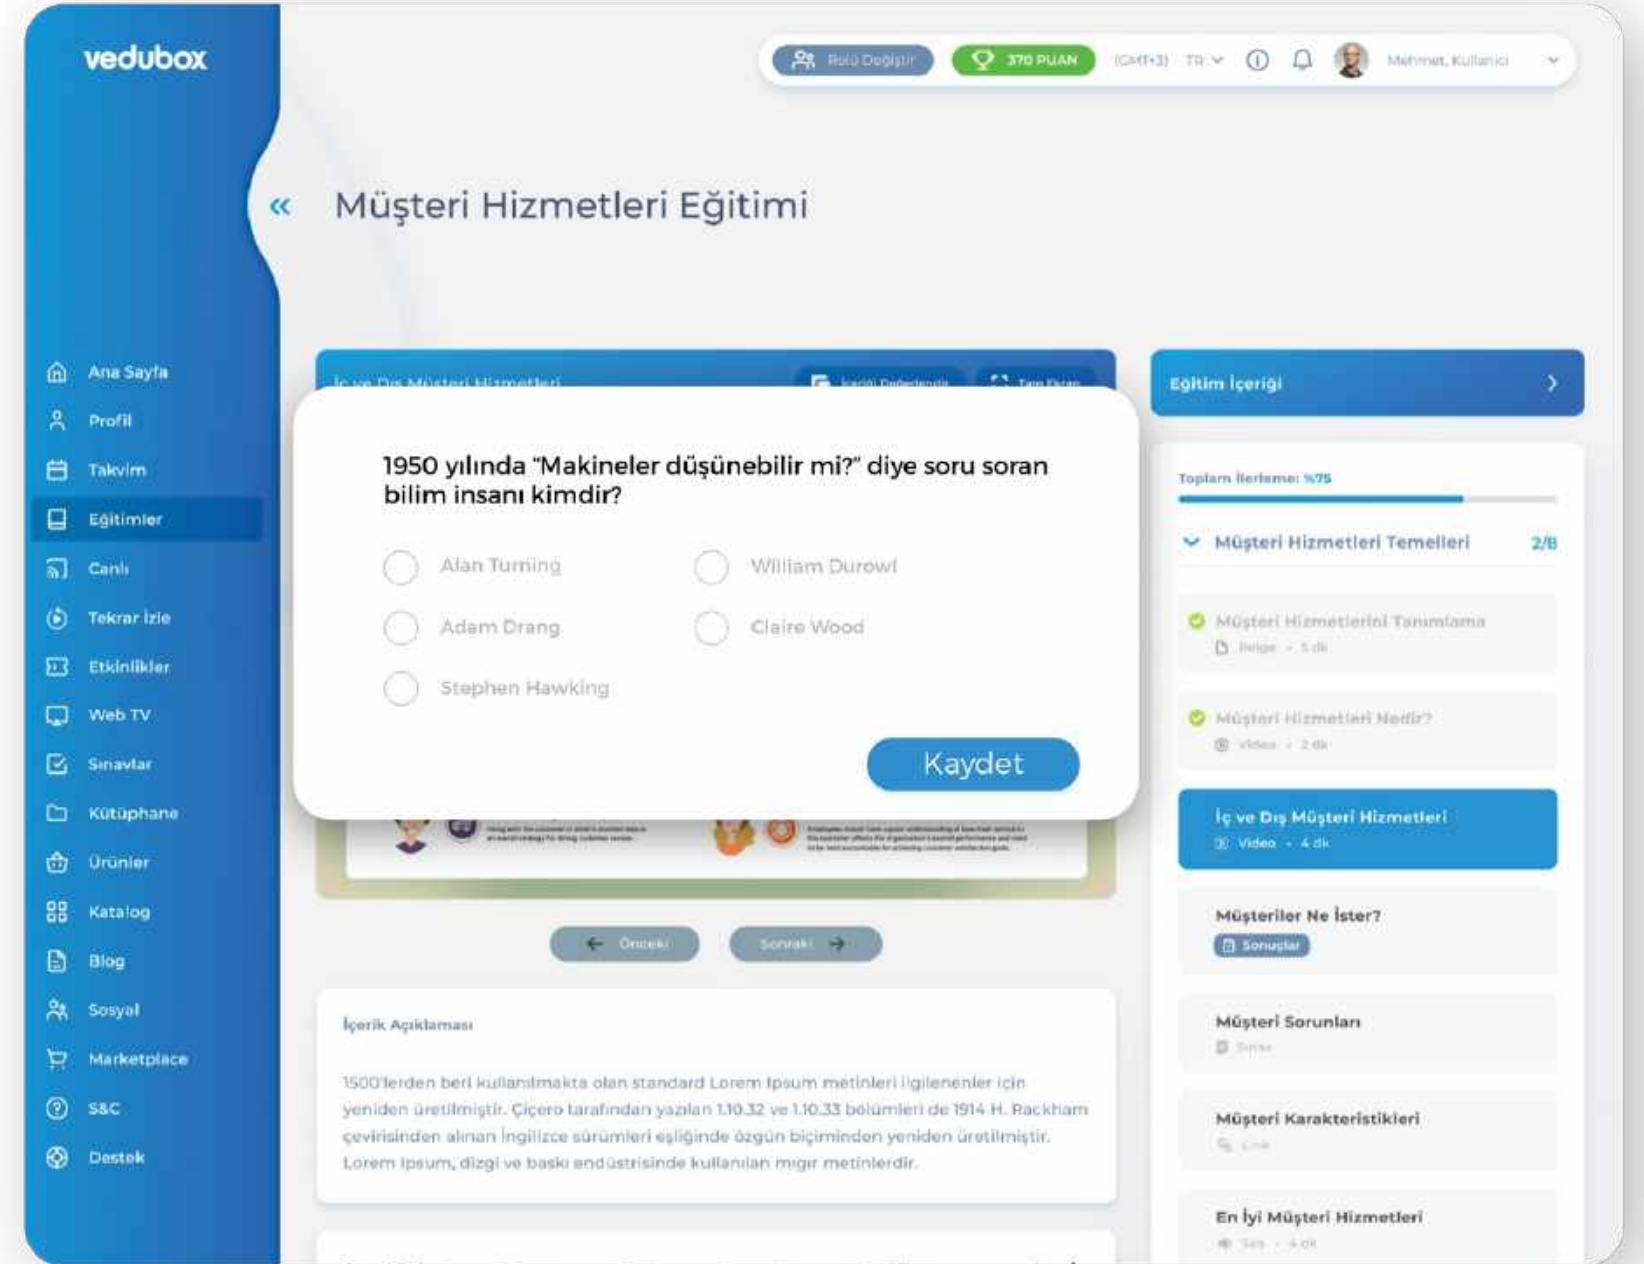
vedubox

Rolü Değiştir
370 PUAN
(GMT+3) TR
Mehmet, Kullanıcı

«

Müşteri Hizmetleri Eğitimi

Ana Sayfa
Profil
Takvim
Eğitimler
Canlı
Tekrar İzle
Etkinlikler
Web TV
Sınavlar
Kütüphane
Ürünler
Katalog
Blog
Sosyal
Marketplace
S&C
Destek

İç ve Dış Müşteri Hizmetleri
İçeriği Değerlendir
Tam Ekran

1950 yılında "Makineler düşünebilir mi?" diye soru soran bilim insanı kimdir?

Alan Turning
William Durowl
Adam Drang
Claire Wood
Stephen Hawking

Kaydet

Önceki
Sonraki

İçerik Açıklaması

1500'lerden beri kullanılmakta olan standard Lorem Ipsum metinleri ilgilenenler için yeniden üretilmiştir. Çiçero tarafından yazılan 1.10.32 ve 1.10.33 bölümleri de 1914 H. Rackham çevirisinden alınan İngilizce sürümleri eşliğinde özgün biçiminden yeniden üretilmiştir. Lorem Ipsum, dizgi ve baskı endüstrisinde kullanılan mıgır metinlerdir.

Eğitim İçeriği

Toplam İlerleme: %75

Müşteri Hizmetleri Temelleri 2/8

Müşteri Hizmetlerini Tanımlama
Belge • 5 dk

Müşteri Hizmetleri Nedir?
Video • 2 dk

İç ve Dış Müşteri Hizmetleri
Video • 4 dk

Müşteriler Ne İster?
Sonuçlar

Müşteri Sorunları
Sınav

Müşteri Karakteristikleri
Link

En İyi Müşteri Hizmetleri
Ses • 4 dk